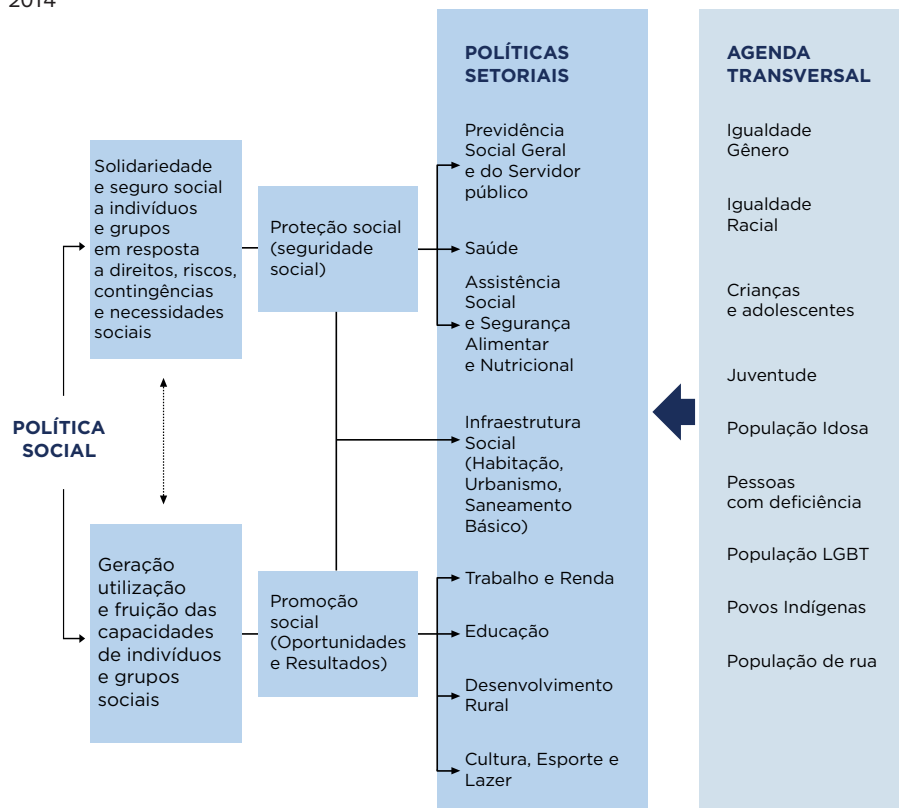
2014

POLÍTICA SOCIAL

Solidariedade e seguro social a indivíduos e grupos em resposta a direitos, riscos, contingências e necessidades sociais

Geração utilização e fruição das capacidades de indivíduos e grupos sociais

Proteção social (seguridade social)

Promoção social (Oportunidades e Resultados)

POLÍTICAS SETORIAIS

Previdência Social Geral e do Servidor público

Saúde

Assistência Social e Segurança Alimentar e Nutricional

Infraestrutura Social (Habitação, Urbanismo, Saneamento Básico)

Trabalho e Renda

Educação

Desenvolvimento Rural

Cultura, Esporte e Lazer

AGENDA TRANSVERSAL

Igualdade Gênero

Igualdade Racial

Crianças e adolescentes

Juventude

População Idosa

Pessoas com deficiência

População LGBT

Povos Indígenas

População de rua